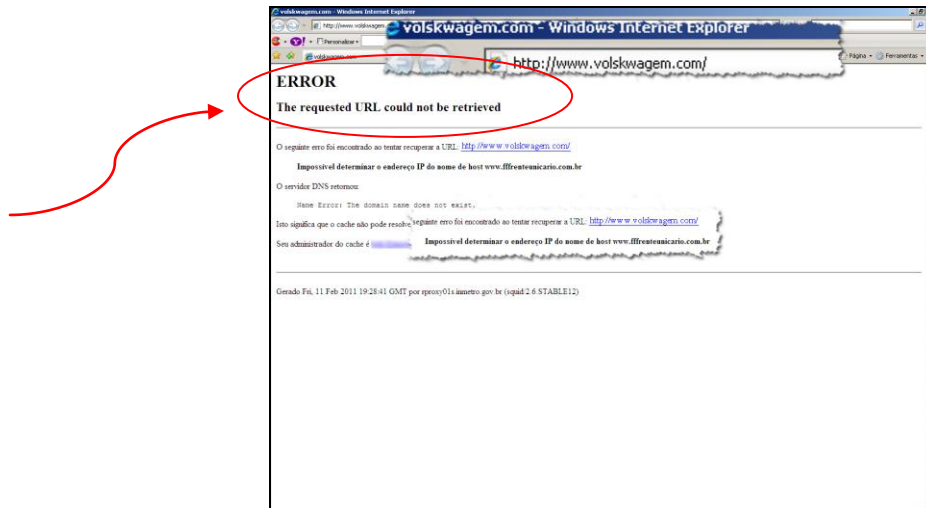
volskwagem.com - Windows Internet Explorer

http://www.volskwagem.com/

Personalizar

volskwagem.com

volskwagem.com - Windows Internet Explorer

http://www.volskwagem.com/

Página Ferramentas

ERROR

The requested URL could not be retrieved

O seguinte erro foi encontrado ao tentar recuperar a URL: http://www.volskwagem.com/

Impossivel determinar o endereço IP do nome de host www.fffrenteunicario.com.br

O servidor DNS retornou:

Name Error: The domain name does not exist.

Isto significa que o cache não pode resolve

Seu administrador do cache é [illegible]

seguinte erro foi encontrado ao tentar recuperar a URL: http://www.volskwagem.com/

Impossivel determinar o endereço IP do nome de host www.fffrenteunicario.com.br

Gerado Fri, 11 Feb 2011 19:28:41 GMT por eproxy01s.inmetro.gov.br (squid/2.6.STABLE12)